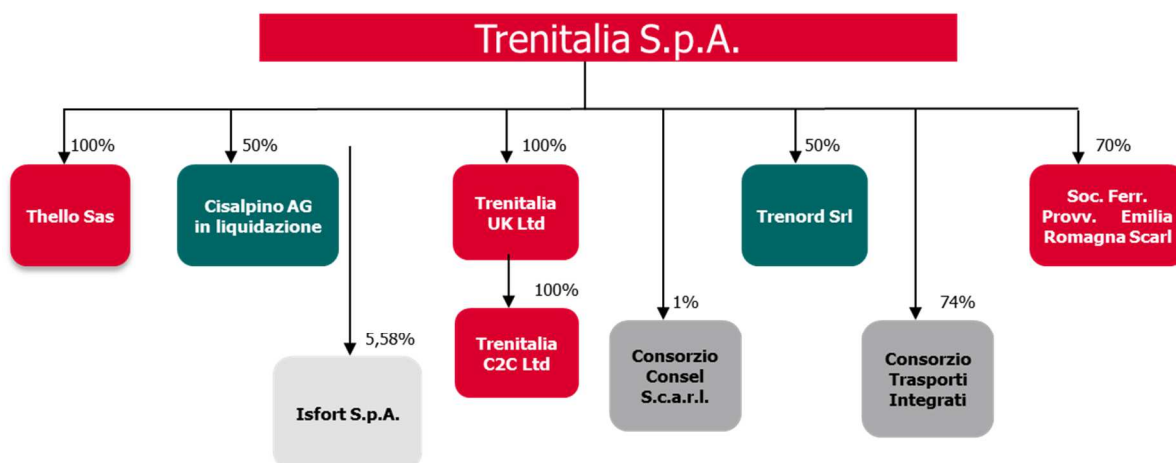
Trenitalia S.p.A.

100%

Thello Sas

50%

Cisalpino AG in liquidazione

5,58%

Isfort S.p.A.

100%

Trenitalia UK Ltd

100%

Trenitalia C2C Ltd

1%

Consorzio Consel S.c.a.r.l.

50%

Trenord Srl

74%

Consorzio Trasporti Integrati

70%

Soc. Ferr. Provv. Emilia Romagna Scarl